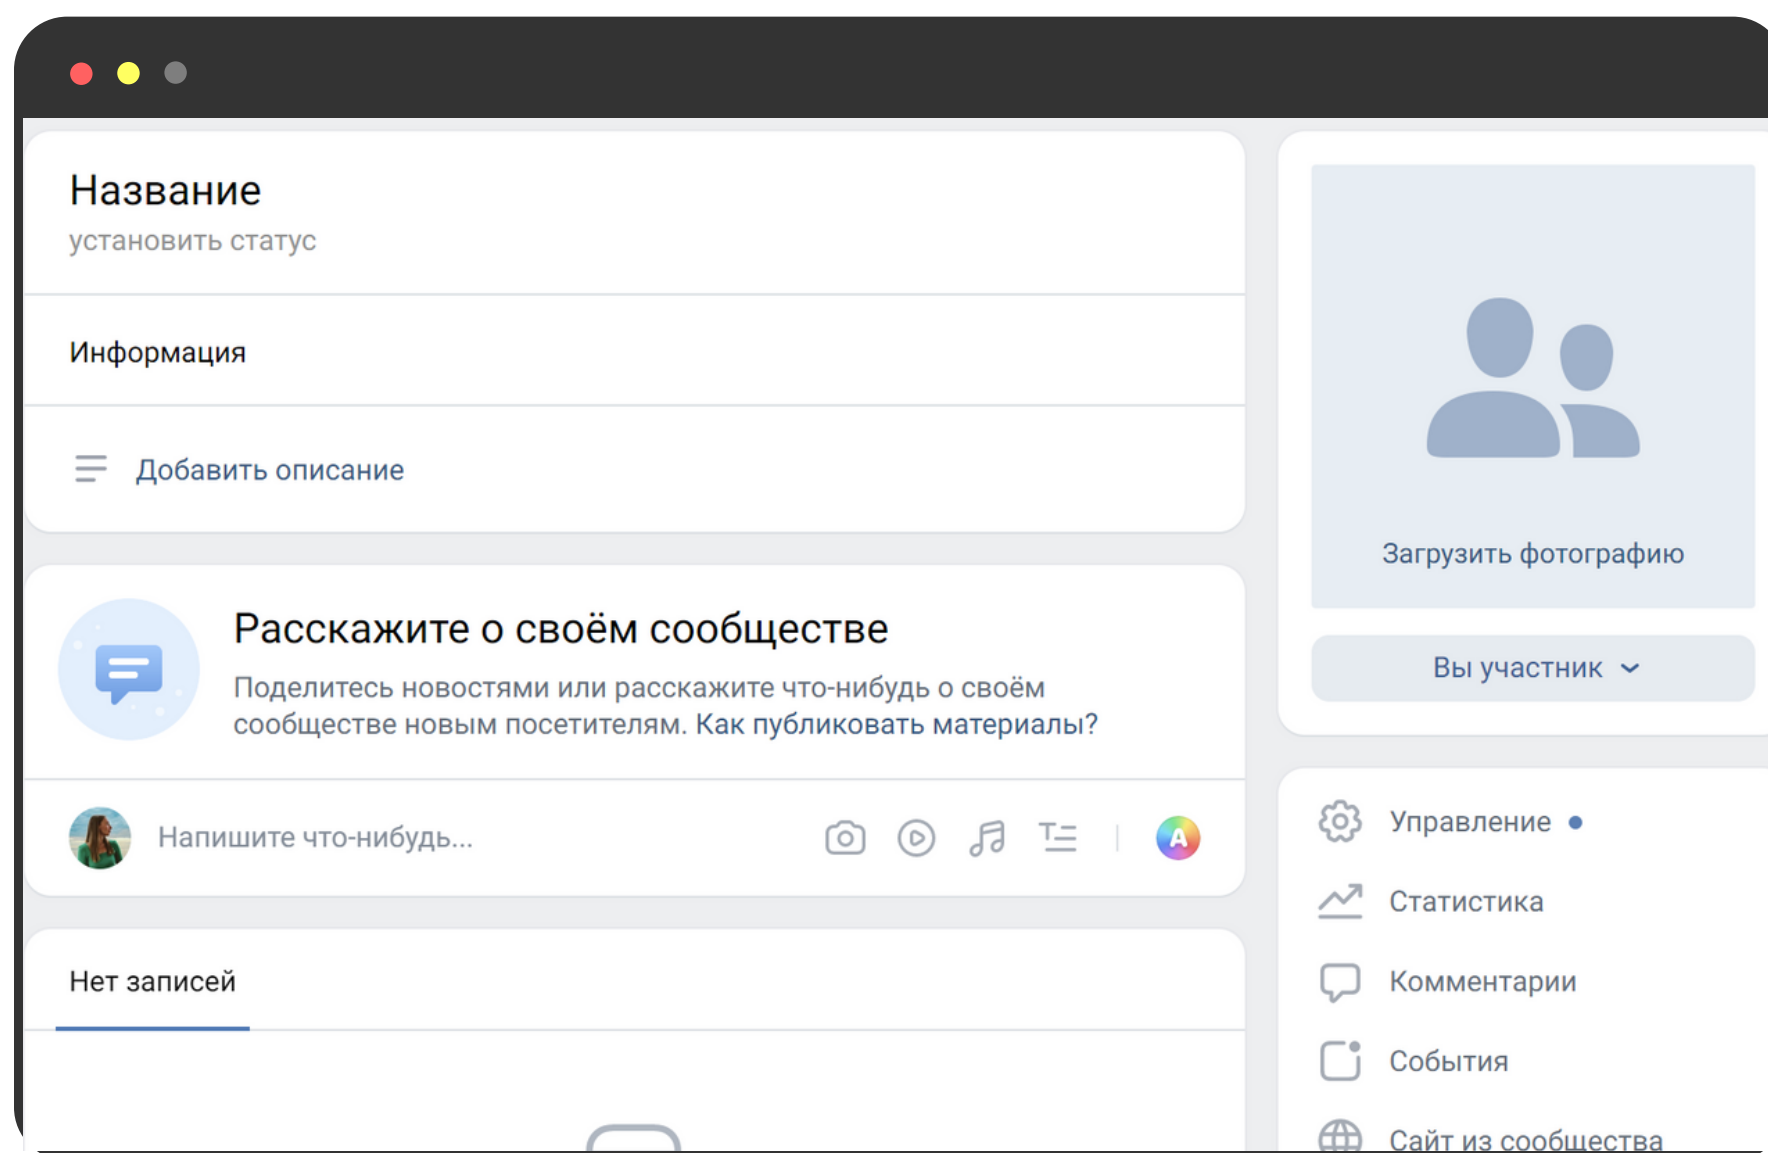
Название
установить статус

Информация

Добавить описание

Расскажите о своём сообществе
Поделитесь новостями или расскажите что-нибудь о своём сообществе новым посетителям. Как публиковать материалы?

Напишите что-нибудь...

A

Нет записей

Загрузить фотографию

Вы участник

Управление
Статистика
Комментарии
События
Сайт из сообщества